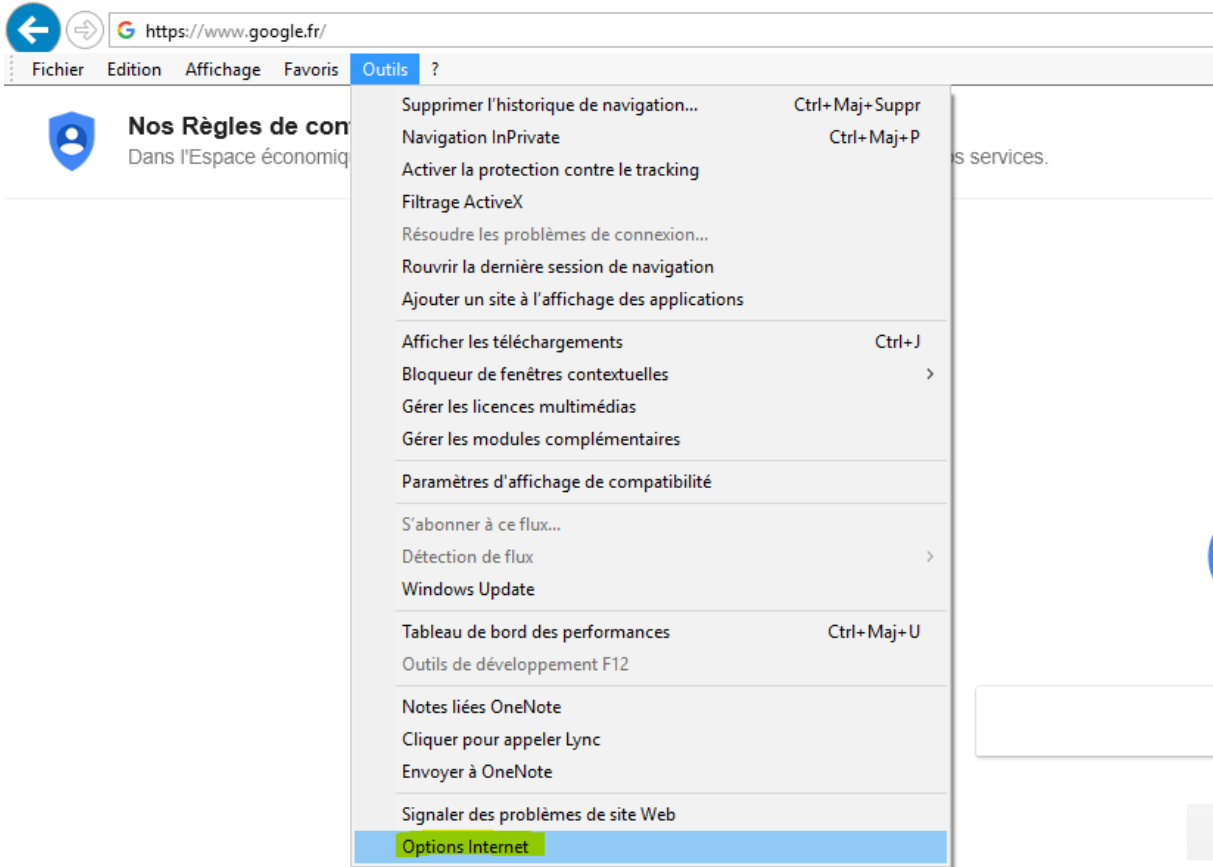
https://www.google.fr/

Fichier Edition Affichage Favoris Outils ?

Nos Règles de con
Dans l'Espace économiq

s services.

Supprimer l'historique de navigation... Ctrl+Maj+Suppr
Navigation InPrivate Ctrl+Maj+P
Activer la protection contre le tracking
Filtrage ActiveX
Résoudre les problèmes de connexion...
Rouvrir la dernière session de navigation
Ajouter un site à l'affichage des applications

Afficher les téléchargements Ctrl+J
Bloqueur de fenêtres contextuelles
Gérer les licences multimédias
Gérer les modules complémentaires

Paramètres d'affichage de compatibilité

S'abonner à ce flux...
Détection de flux
Windows Update

Tableau de bord des performances Ctrl+Maj+U
Outils de développement F12

Notes liées OneNote
Cliquer pour appeler Lync
Envoyer à OneNote

Signaler des problèmes de site Web
Options Internet